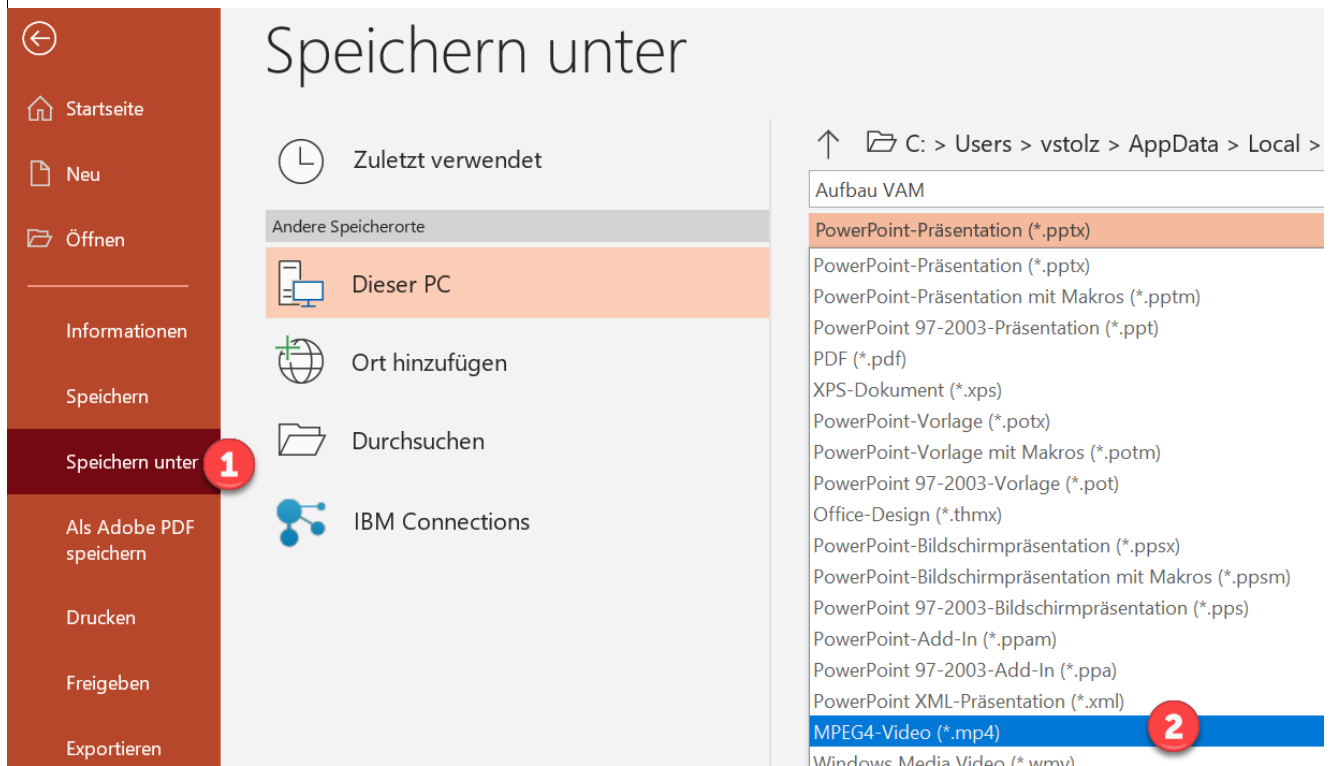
Startseite

Neu

Öffnen

Informationen

Speichern

Speichern unter 1

Als Adobe PDF speichern

Drucken

Freigeben

Exportieren

Speichern unter

Zuletzt verwendet

Andere Speicherorte

Dieser PC

Ort hinzufügen

Durchsuchen

IBM Connections

C: > Users > vstolz > AppData > Local >

Aufbau VAM

PowerPoint-Präsentation (*.pptx)

PowerPoint-Präsentation (*.pptx)
PowerPoint-Präsentation mit Makros (*.pptm)
PowerPoint 97-2003-Präsentation (*.ppt)
PDF (*.pdf)
XPS-Dokument (*.xps)
PowerPoint-Vorlage (*.potx)
PowerPoint-Vorlage mit Makros (*.potm)
PowerPoint 97-2003-Vorlage (*.pot)
Office-Design (*.thmx)
PowerPoint-Bildschirmpräsentation (*.ppsx)
PowerPoint-Bildschirmpräsentation mit Makros (*.ppsm)
PowerPoint 97-2003-Bildschirmpräsentation (*.pps)
PowerPoint-Add-In (*.ppam)
PowerPoint 97-2003-Add-In (*.ppa)
PowerPoint XML-Präsentation (*.xml)
MPEG4-Video (*.mp4) 2
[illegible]